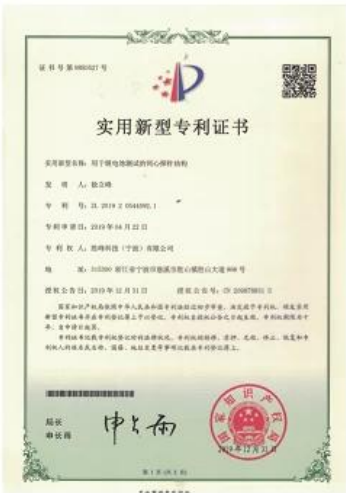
证书号第9860527号

实用新型专利证书

实用新型名称：用于锂电池测试的同心探针结构

发 明 人：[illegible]

专 利 号：ZL 2019 2 0544390.1

专利申请日：2019年04月22日

专 利 权 人：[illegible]科技（宁波）有限公司

地 址：315300 浙江省宁波市慈溪市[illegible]大道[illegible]号

授权公告日：2019年12月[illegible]日 授权公告号：CN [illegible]

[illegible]

局长 申长雨

第1页（共1页）